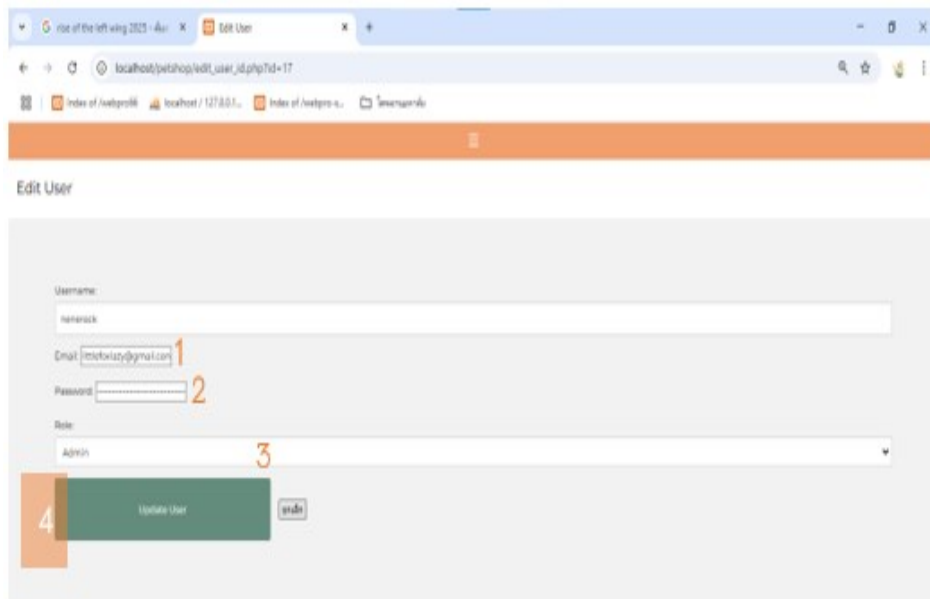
rise of the left wing 2025 - ค้น ×
Edit User ×
+
localhost/petshop/edit_user_id.php?id=17
Index of /webpro66
localhost / 127.0.0.1...
Index of /webpro-s...
โฟลเดอร์

Edit User

Username:
neneneck
Email: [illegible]@gmail.com 1
Password: 2
Role:
Admin 3
4
Update User
ยกเลิก